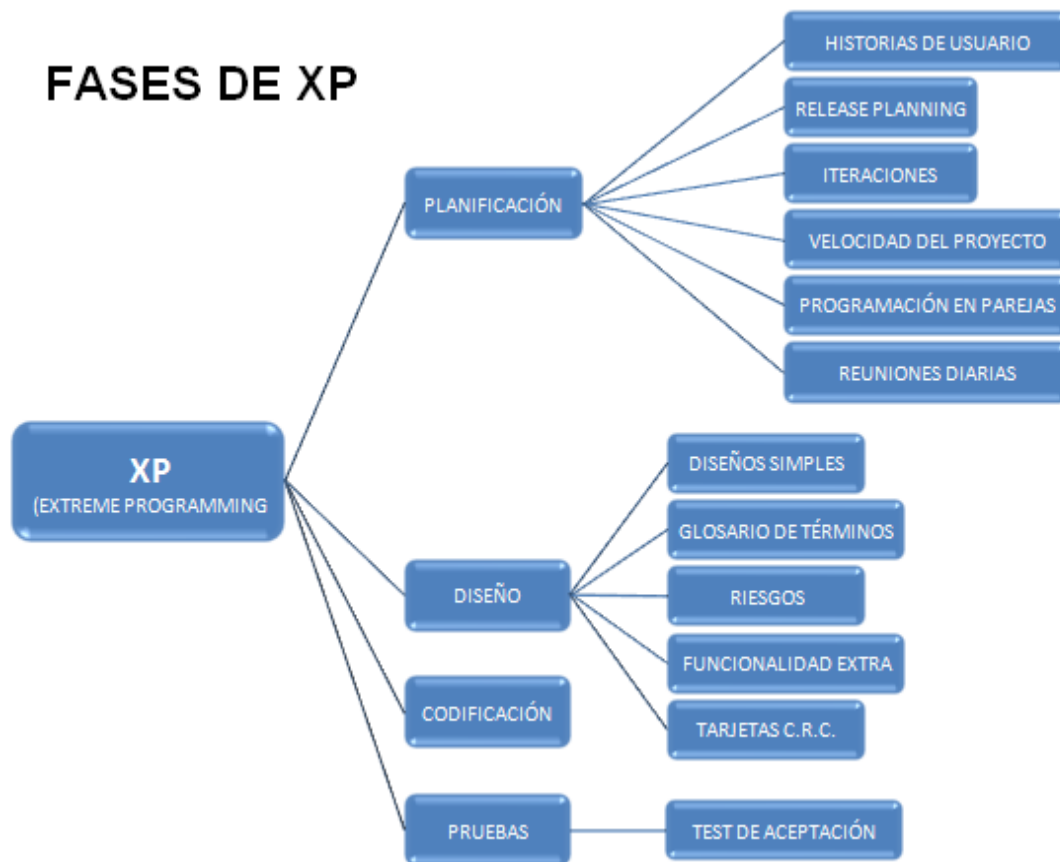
FASES DE XP

XP
(EXTREME PROGRAMMING

PLANIFICACIÓN

HISTORIAS DE USUARIO

RELEASE PLANNING

ITERACIONES

VELOCIDAD DEL PROYECTO

PROGRAMACIÓN EN PAREJAS

REUNIONES DIARIAS

DISEÑO

DISEÑOS SIMPLES

GLOSARIO DE TÉRMINOS

RIESGOS

FUNCIONALIDAD EXTRA

TARJETAS C.R.C.

CODIFICACIÓN

PRUEBAS

TEST DE ACEPTACIÓN